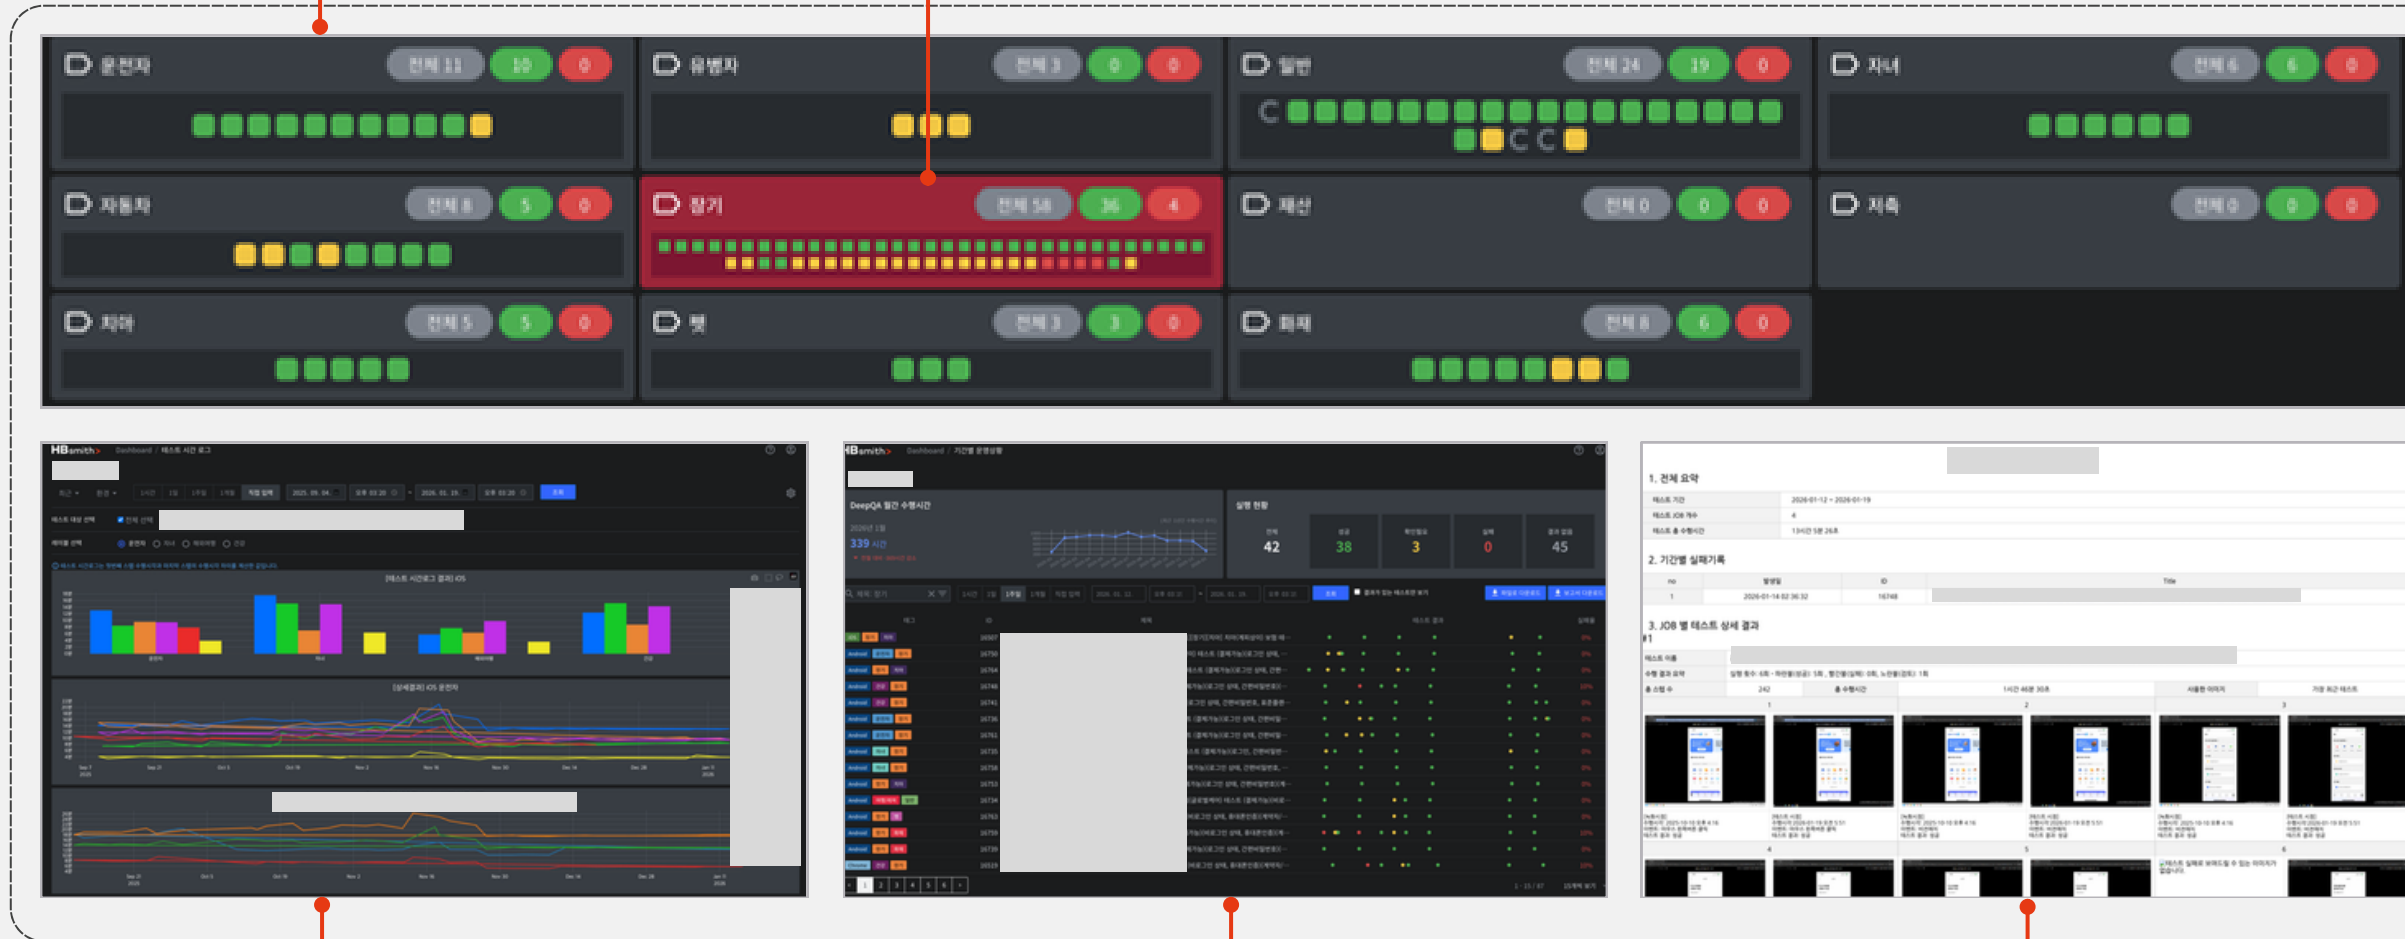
운전자 전체 11 10 0
유병자 전체 3 0 0
일반 전체 24 19 0
자녀 전체 6 6 0
자동차 전체 8 5 0
장기 전체 58 36 4
재산 전체 0 0 0
저축 전체 0 0 0
치아 전체 5 5 0
펫 전체 3 3 0
화재 전체 8 6 0

HBsmith Dashboard / 테스트 시간 로그

HBsmith Dashboard / 기간별 운영상황
DeepQA 월간 수행시간
339 시간
실행 현황
42 38 3 0 45

1. 전체 요약
2. 기간별 실패기록
3. JOB 별 테스트 상세 결과